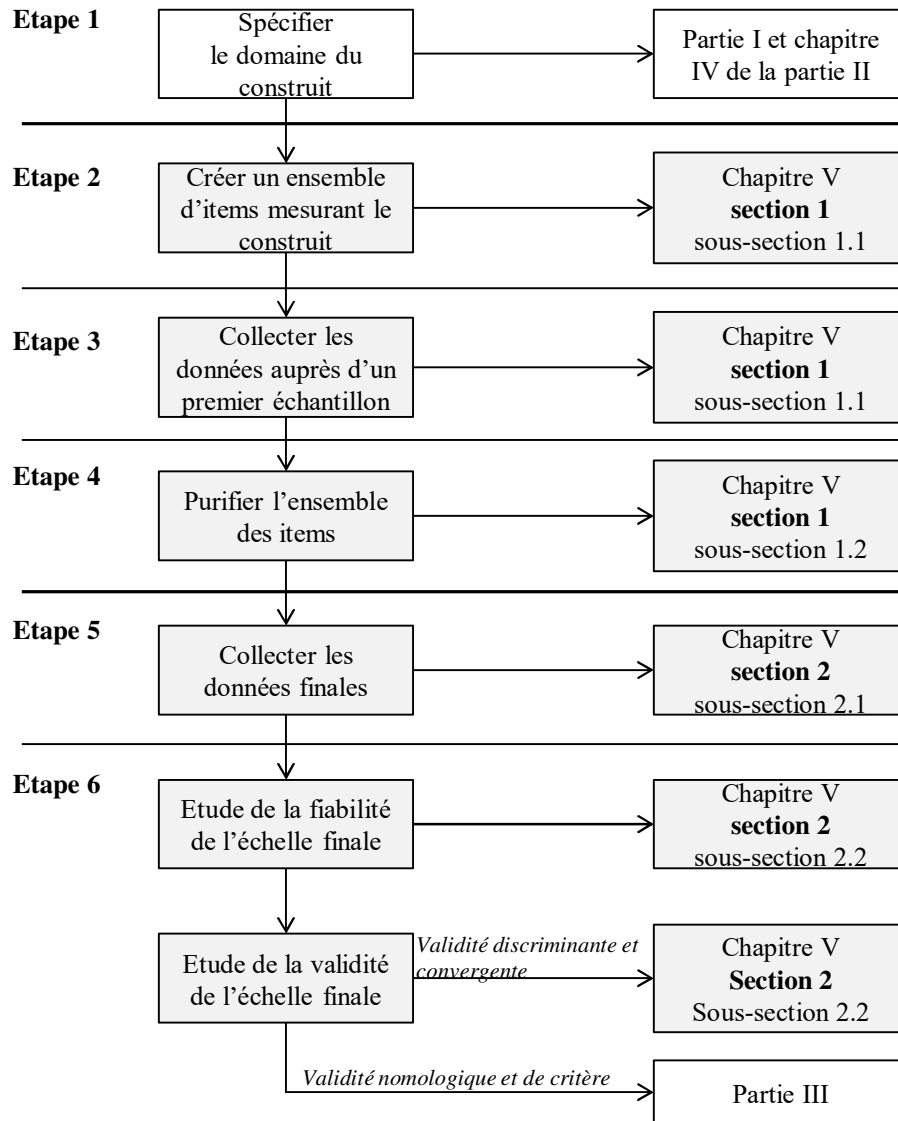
Etape 1

Spécifier le domaine du construit

Partie I et chapitre IV de la partie II

Etape 2

Créer un ensemble d'items mesurant le construit

Chapitre V
**section 1**
sous-section 1.1

Etape 3

Collecter les données auprès d'un premier échantillon

Chapitre V
**section 1**
sous-section 1.1

Etape 4

Purifier l'ensemble des items

Chapitre V
**section 1**
sous-section 1.2

Etape 5

Collecter les données finales

Chapitre V
**section 2**
sous-section 2.1

Etape 6

Etude de la fiabilité de l'échelle finale

Chapitre V
**section 2**
sous-section 2.2

Etude de la validité de l'échelle finale

*Validité discriminante et convergente*

Chapitre V
**Section 2**
Sous-section 2.2

*Validité nomologique et de critère*

Partie III